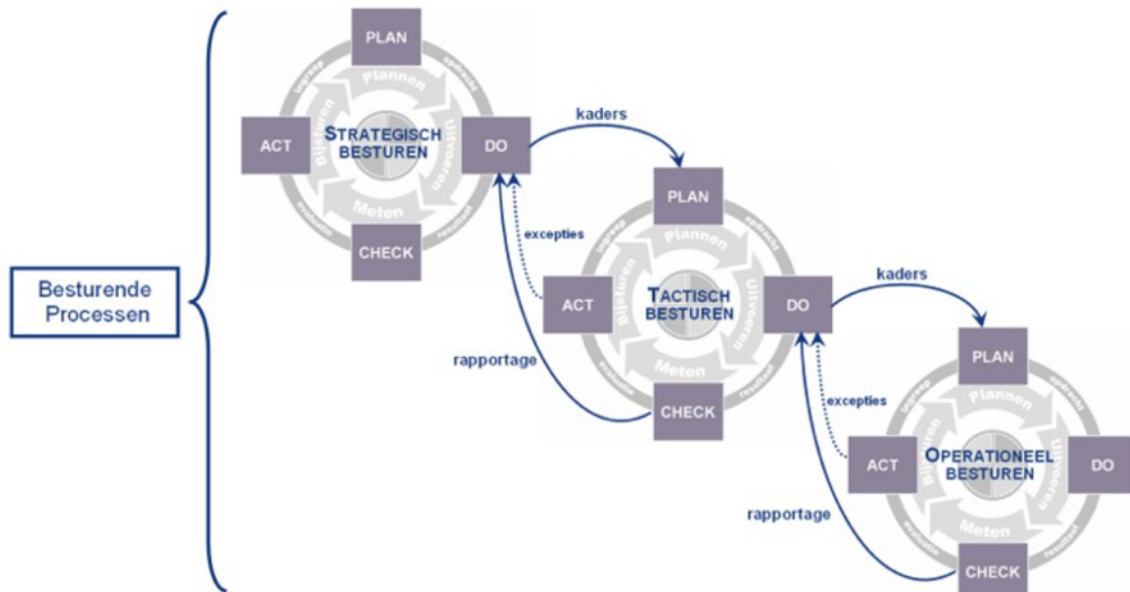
Besturende Processen

PLAN
ACT
STRATEGISCH BESTUREN
DO
CHECK
Plannen
Uitvoeren
Meten
Bijsturen
ingreep
opdracht
resultaat
evaluatie

kaders

PLAN
ACT
TACTISCH BESTUREN
DO
CHECK
Plannen
Uitvoeren
Meten
Bijsturen
ingreep
opdracht
resultaat
evaluatie

excepties
rapportage

kaders

PLAN
ACT
OPERATIONEEL BESTUREN
DO
CHECK
Plannen
Uitvoeren
Meten
Bijsturen
ingreep
opdracht
resultaat
evaluatie

excepties
rapportage